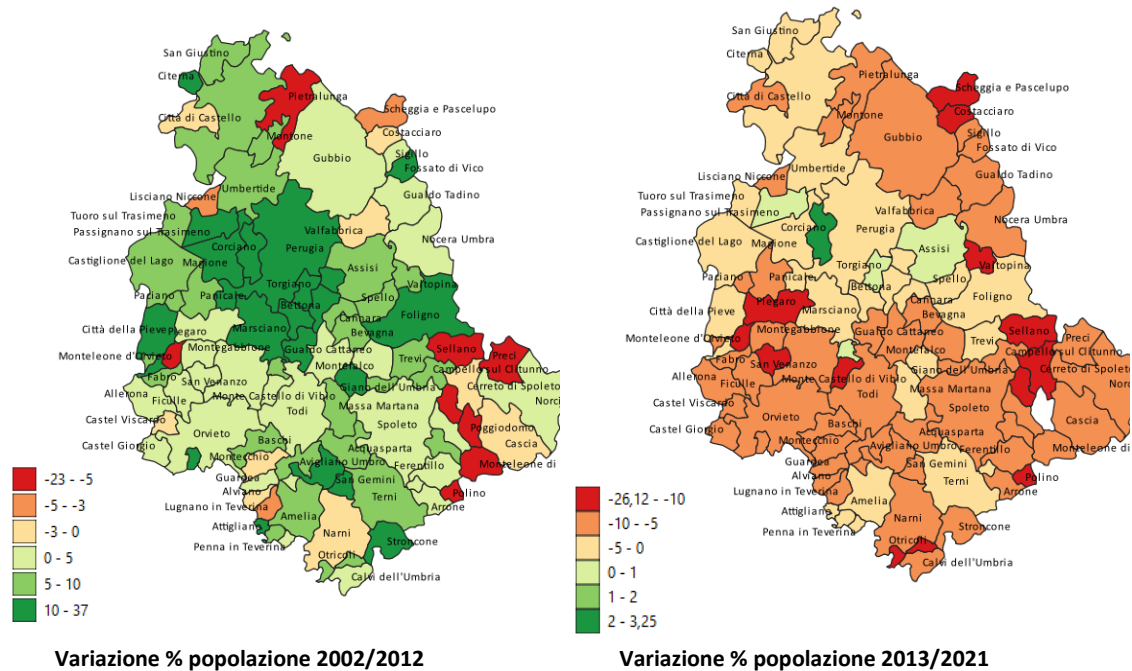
San Giustino
Citerna
Pietralunga
Città di Castello
Scheggia e Pascelupo
Costacciaro
Montone
Sigillo
Gubbio
Fossato di Vico
Umbertide
Gualdo Tadino
Lisciano Niccone
Tuoro sul Trasimeno
Passignano sul Trasimeno
Valfabbrica
Nocera Umbra
Corciano
Perugia
Castiglione del Lago
Magione
Assisi
Torgiano
Valtopina
Paciano
Panicale
Bettona
Spello
Cannara
Foligno
Città della Pieve
Piegaro
Marsciano
Bevagna
Sellano
Preci
Monteleone d'Orvieto
Montegabbione
Gualdo Cattaneo
Trevi
Campello sul Clitunno
Fabro
Montefalco
Cerreto di Spoleto
Allerona
San Venanzo
Giano dell'Umbria
Norcia
Ficulle
Monte Castello di Vibio
Massa Martana
Castel Viscardo
Todi
Spoleto
Poggiodomo
Orvieto
Castel Giorgio
Acquasparta
Cascia
Baschi
Montecchio
Avigliano Umbro
Ferentillo
Monteleone di
Guardea
San Gemini
Alviano
Terni
Polino
Lugnano in Teverina
Arrone
Amelia
Attigliano
Narni
Stroncone
Penna in Teverina
Otricoli
Calvi dell'Umbria

-23 - -5
-5 - -3
-3 - 0
0 - 5
5 - 10
10 - 37

Variazione % popolazione 2002/2012

San Giustino
Citerna
Pietralunga
Città di Castello
Scheggia e Pascelupo
Costacciaro
Montone
Sigillo
Gubbio
Fossato di Vico
Umbertide
Gualdo Tadino
Lisciano Niccone
Tuoro sul Trasimeno
Passignano sul Trasimeno
Valfabbrica
Nocera Umbra
Castiglione del Lago
Magione
Corciano
Perugia
Assisi
Valtopina
Paciano
Panicale
Torgiano
Bettona
Spello
Cannara
Foligno
Città della Pieve
Piegaro
Marsciano
Bevagna
Sellano
Monteleone d'Orvieto
Montegabbione
Gualdo Cattaneo
Montefalco
Trevi
Preci
Campello sul Clitunno
Fabro
San Venanzo
Cerreto di Spoleto
Allerona
Ficulle
Monte Castello di Vibio
Giano dell'Umbria
Norcia
Todi
Massa Martana
Castel Viscardo
Spoleto
Orvieto
Castel Giorgio
Acquasparta
Cascia
Baschi
Montecchio
Avigliano Umbro
Ferentillo
Monteleone di
Guardea
San Gemini
Alviano
Terni
Polino
Lugnano in Teverina
Arrone
Amelia
Attigliano
Narni
Stroncone
Penna in Teverina
Otricoli
Calvi dell'Umbria

-26,12 - -10
-10 - -5
-5 - 0
0 - 1
1 - 2
2 - 3,25

Variazione % popolazione 2013/2021